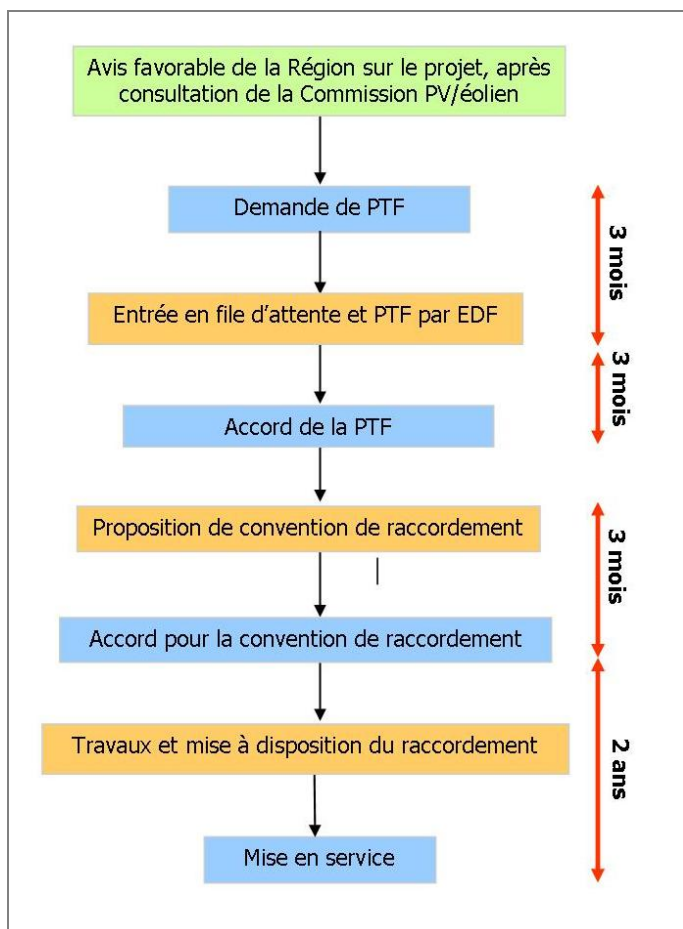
Avis favorable de la Région sur le projet, après consultation de la Commission PV/éolien

Demande de PTF

3 mois

Entrée en file d'attente et PTF par EDF

3 mois

Accord de la PTF

Proposition de convention de raccordement

3 mois

Accord pour la convention de raccordement

Travaux et mise à disposition du raccordement

2 ans

Mise en service